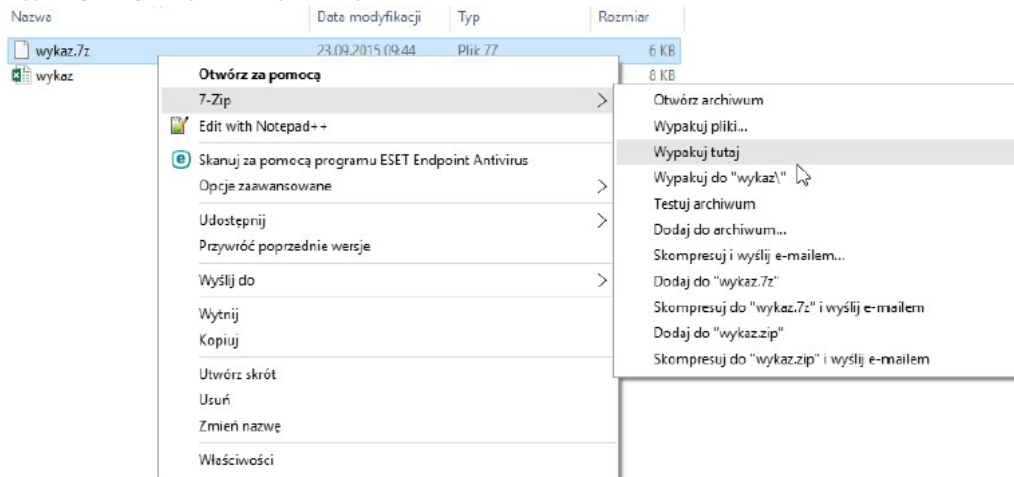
| Nazwa | Data modyfikacji | Typ | Rozmiar |
|---|---|---|---|
| wykaz.7z | 23.09.2015 09:44 | Plik 7Z | 6 KB |
| wykaz | | | 8 KB |

Otwórz za pomocą
7-Zip
Edit with Notepad++
Skanuj za pomocą programu ESET Endpoint Antivirus
Opcje zaawansowane
Udostępnij
Przywróć poprzednie wersje
Wyślij do
Wytnij
Kopiuj
Utwórz skrót
Usuń
Zmień nazwę
Właściwości

Otwórz archiwum
Wypakuj pliki...
Wypakuj tutaj
Wypakuj do "wykaz\"
Testuj archiwum
Dodaj do archiwum...
Skompresuj i wyślij e-mailem...
Dodaj do "wykaz.7z"
Skompresuj do "wykaz.7z" i wyślij e-mailem
Dodaj do "wykaz.zip"
Skompresuj do "wykaz.zip" i wyślij e-mailem